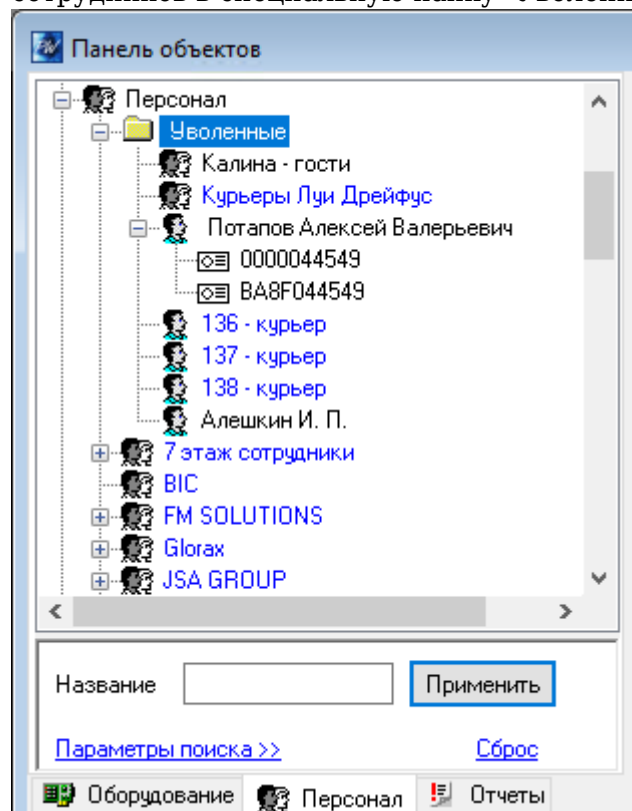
сотрудников в специальную папку «Уволенные»

Панель объектов

Персонал
Уволенные
Калина - гости
Курьеры Луи Дрейфус
Потапов Алексей Валерьевич
0000044549
BA8F044549
136 - курьер
137 - курьер
138 - курьер
Алешкин И. П.
7 этаж сотрудники
BIC
FM SOLUTIONS
Glorax
JSA GROUP

Название
Применить
Параметры поиска >>
Сброс

Оборудование
Персонал
Отчеты